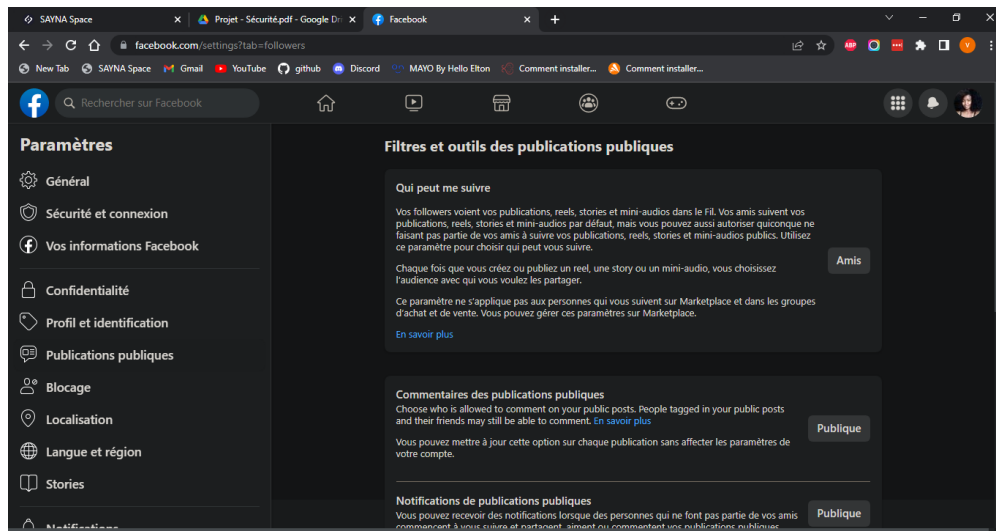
SAYNA Space
Projet - Sécurité.pdf - Google Dr
Facebook
facebook.com/settings?tab=followers
New Tab SAYNA Space Gmail YouTube github Discord MAYO By Hello Elton Comment installer... Comment installer...
Rechercher sur Facebook

Paramètres
Général
Sécurité et connexion
Vos informations Facebook
Confidentialité
Profil et identification
Publications publiques
Blocage
Localisation
Langue et région
Stories
Notifications

Filtres et outils des publications publiques

Qui peut me suivre

Vos followers voient vos publications, reels, stories et mini-audios dans le Fil. Vos amis suivent vos publications, reels, stories et mini-audios par défaut, mais vous pouvez aussi autoriser quiconque ne faisant pas partie de vos amis à suivre vos publications, reels, stories et mini-audios publics. Utilisez ce paramètre pour choisir qui peut vous suivre.

Chaque fois que vous créez ou publiez un reel, une story ou un mini-audio, vous choisissez l'audience avec qui vous voulez les partager.

Ce paramètre ne s'applique pas aux personnes qui vous suivent sur Marketplace et dans les groupes d'achat et de vente. Vous pouvez gérer ces paramètres sur Marketplace.

En savoir plus

Amis

Commentaires des publications publiques
Choose who is allowed to comment on your public posts. People tagged in your public posts and their friends may still be able to comment. En savoir plus

Vous pouvez mettre à jour cette option sur chaque publication sans affecter les paramètres de votre compte.

Publique

Notifications de publications publiques
Vous pouvez recevoir des notifications lorsque des personnes qui ne font pas partie de vos amis commencent à vous suivre et partagent, aiment ou commentent vos publications publiques.

Publique